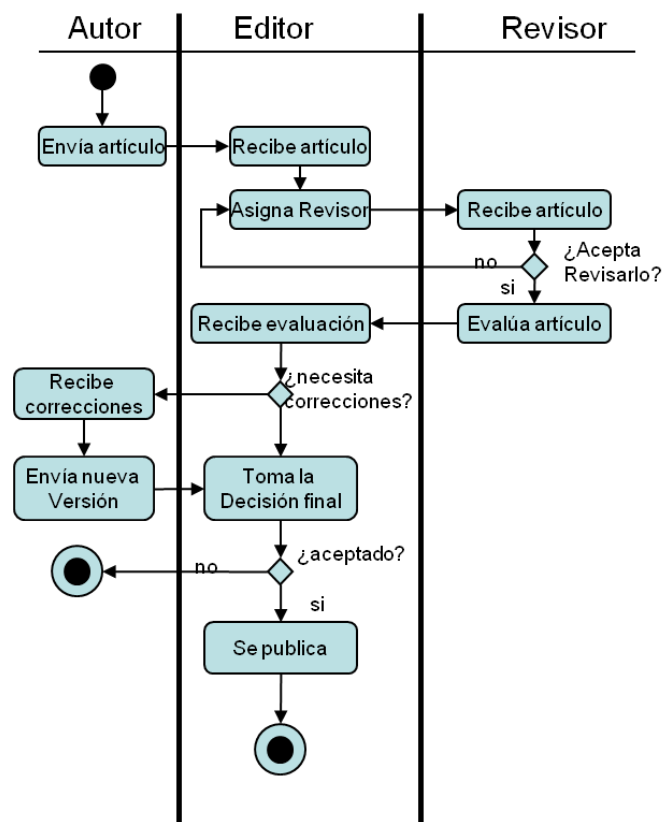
Autor
Editor
Revisor

Envía artículo
Recibe artículo
Asigna Revisor
Recibe artículo
¿Acepta Revisarlo?
no
si
Recibe evaluación
Evalúa artículo
Recibe correcciones
¿necesita correcciones?
Envía nueva Versión
Toma la Decisión final
¿aceptado?
no
si
Se publica